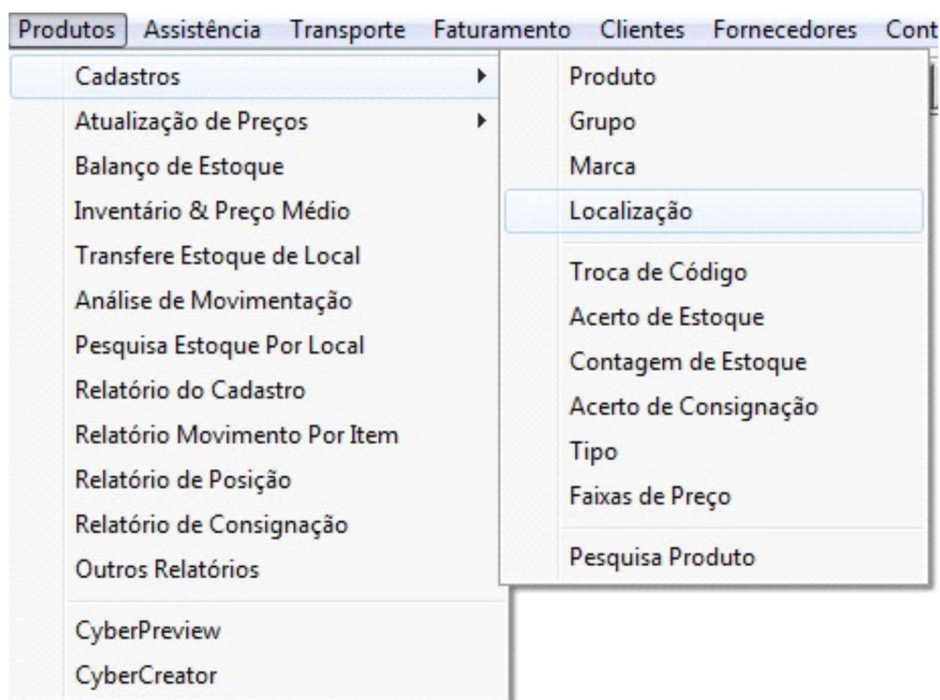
Produtos Assistência Transporte Faturamento Clientes Fornecedores Cont

Cadastros
Atualização de Preços
Balanço de Estoque
Inventário & Preço Médio
Transfere Estoque de Local
Análise de Movimentação
Pesquisa Estoque Por Local
Relatório do Cadastro
Relatório Movimento Por Item
Relatório de Posição
Relatório de Consignação
Outros Relatórios
CyberPreview
CyberCreator

Produto
Grupo
Marca
Localização
Troca de Código
Acerto de Estoque
Contagem de Estoque
Acerto de Consignação
Tipo
Faixas de Preço
Pesquisa Produto